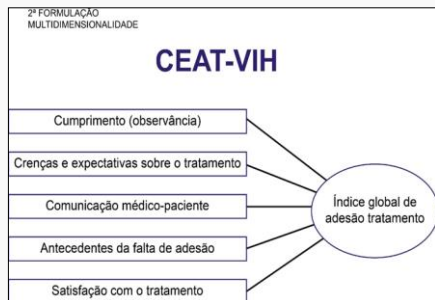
2ª FORMULAÇÃO
MULTIDIMENSIONALIDADE

CEAT-VIH

Cumprimento (observância)

Crenças e expectativas sobre o tratamento

Comunicação médico-paciente

Antecedentes da falta de adesão

Satisfação com o tratamento

Índice global de adesão tratamento